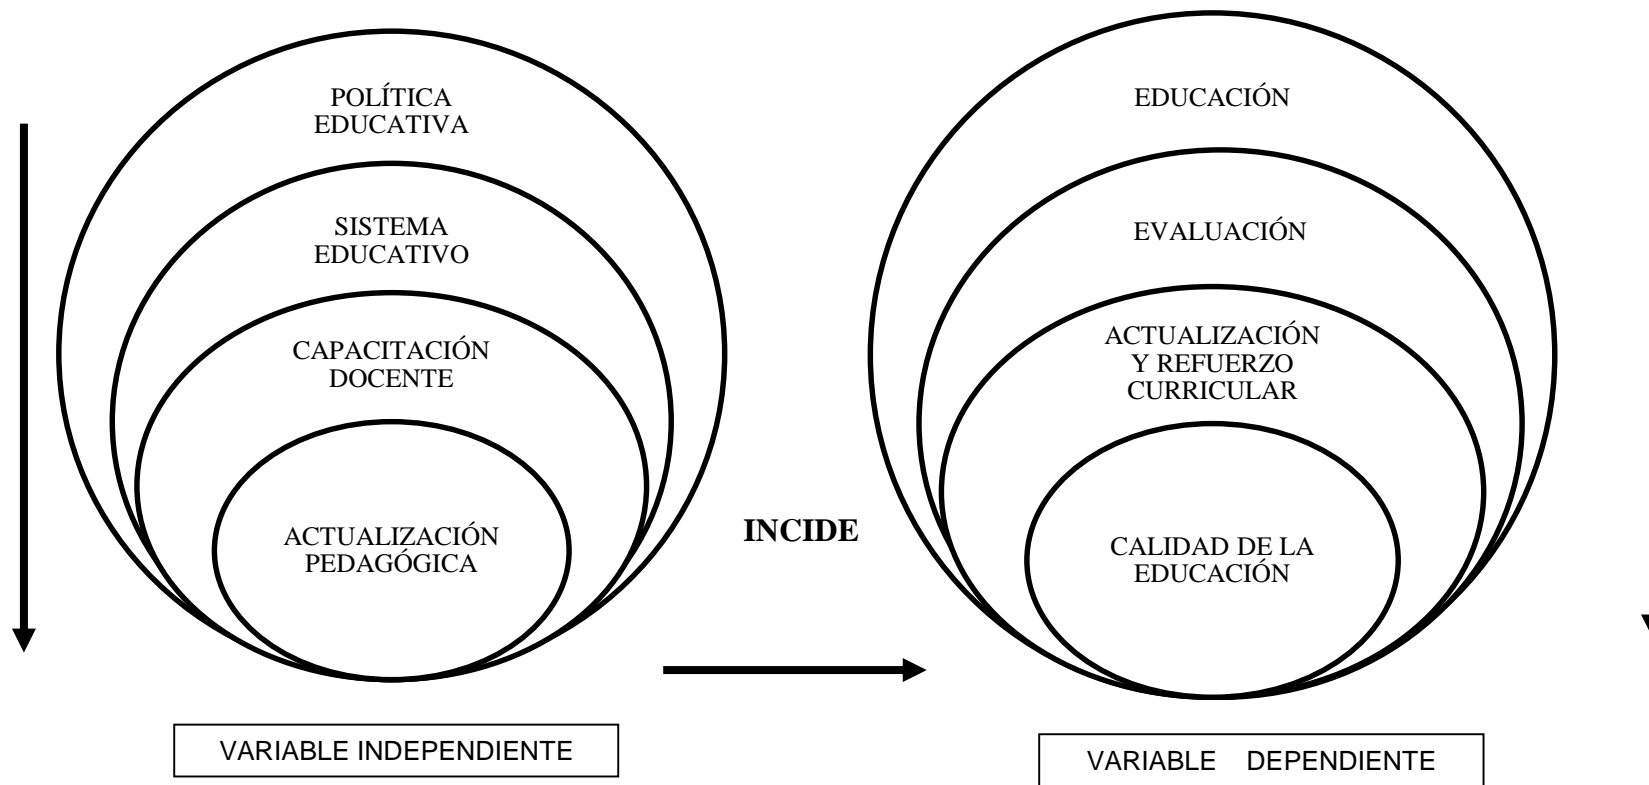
POLÍTICA EDUCATIVA

SISTEMA EDUCATIVO

CAPACITACIÓN DOCENTE

ACTUALIZACIÓN PEDAGÓGICA

INCIDE

EDUCACIÓN

EVALUACIÓN

ACTUALIZACIÓN Y REFUERZO CURRICULAR

CALIDAD DE LA EDUCACIÓN

VARIABLE INDEPENDIENTE

VARIABLE DEPENDIENTE